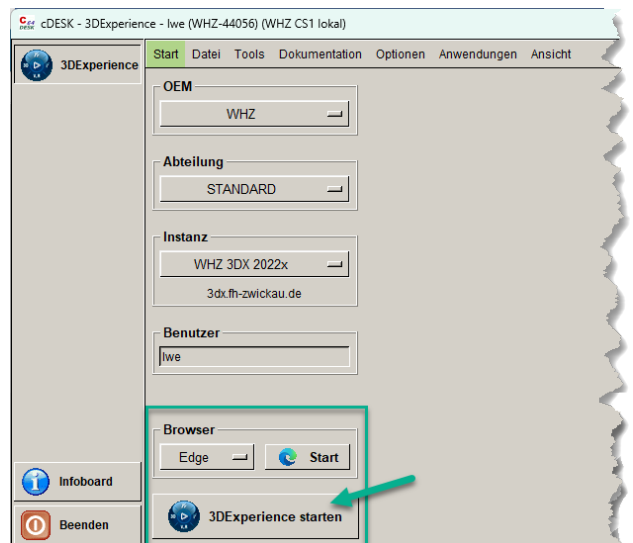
cDESK - 3DExperience - lwe (WHZ-44056) (WHZ CS1 lokal)

3DExperience

Start Datei Tools Dokumentation Optionen Anwendungen Ansicht

OEM
WHZ

Abteilung
STANDARD

Instanz
WHZ 3DX 2022x
3dx.fh-zwickau.de

Benutzer
lwe

Browser
Edge
Start

Infoboard

Beenden

3DExperience starten